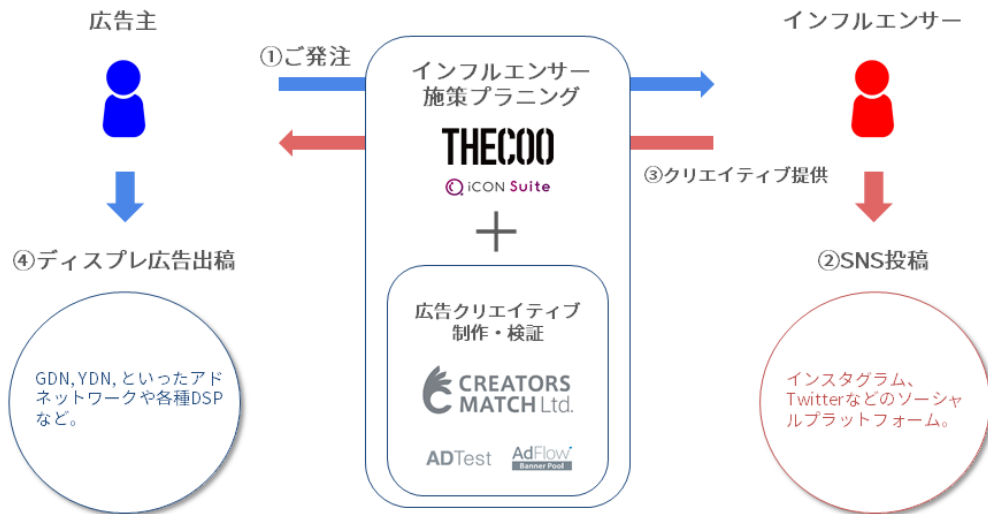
広告主

①ご発注

インフルエンサー施策プラニング

THECOO

iCON Suite

＋

広告クリエイティブ制作・検証

CREATORS MATCH Ltd.

ADTest

AdFlow Banner Pool

インフルエンサー

③クリエイティブ提供

④ディスプレ広告出稿

GDN,YDN,といったアドネットワークや各種DSPなど。

②SNS投稿

インスタグラム、Twitterなどのソーシャルプラットフォーム。